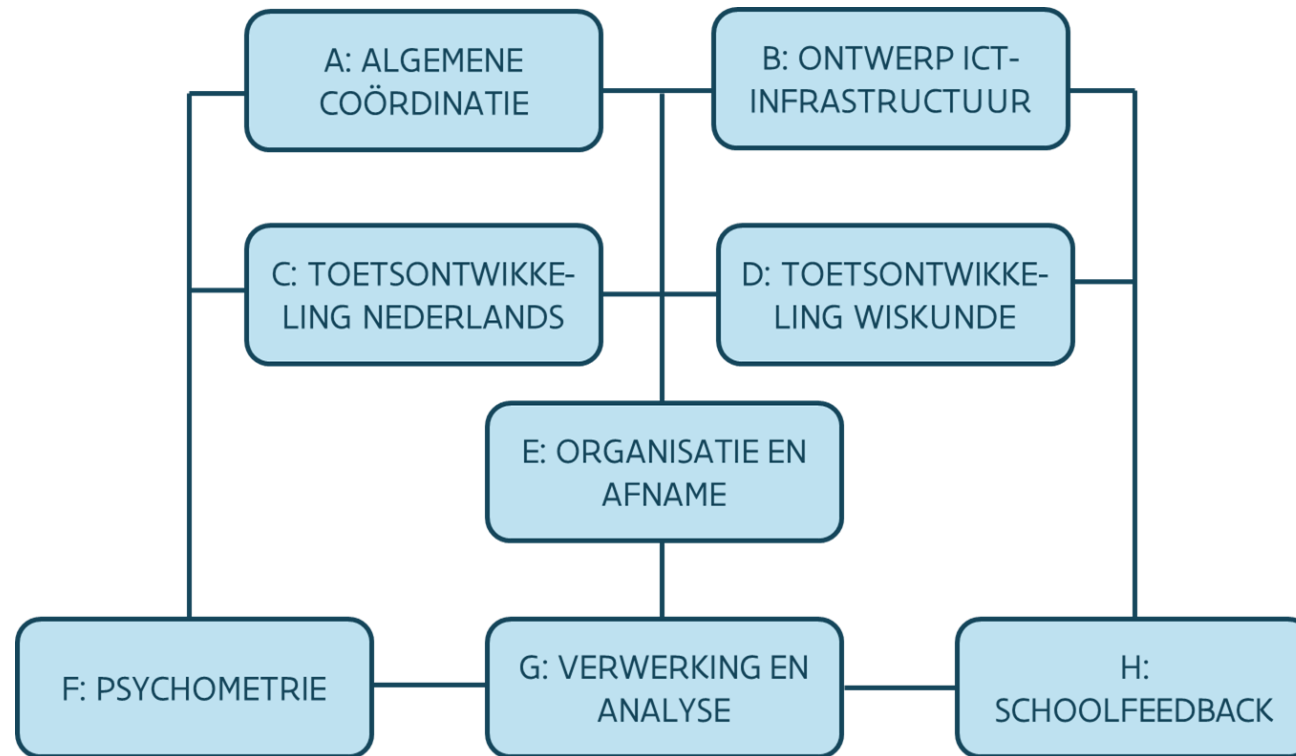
A: ALGEMENE COÖRDINATIE

B: ONTWERP ICT-INFRASTRUCTUUR

C: TOETSONTWIKKELING NEDERLANDS

D: TOETSONTWIKKELING WISKUNDE

E: ORGANISATIE EN AFNAME

F: PSYCHOMETRIE

G: VERWERKING EN ANALYSE

H: SCHOOLFEEDBACK